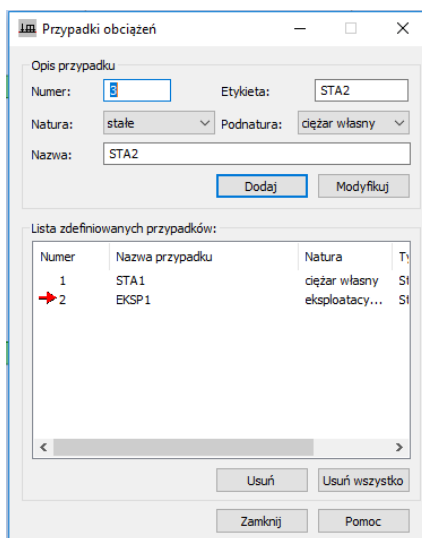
Przypadki obciążeń

Opis przypadku

Numer: 3

Etykieta: STA2

Natura: stałe

Podnatura: ciężar własny

Nazwa: STA2

Dodaj

Modyfikuj

Lista zdefiniowanych przypadków:

| Numer | Nazwa przypadku | Natura | Ty |
|---|---|---|---|
| 1 | STA1 | ciężar własny | St |
| 2 | EKSP1 | eksploatacy... | St |

Usuń

Usuń wszystko

Zamknij

Pomoc